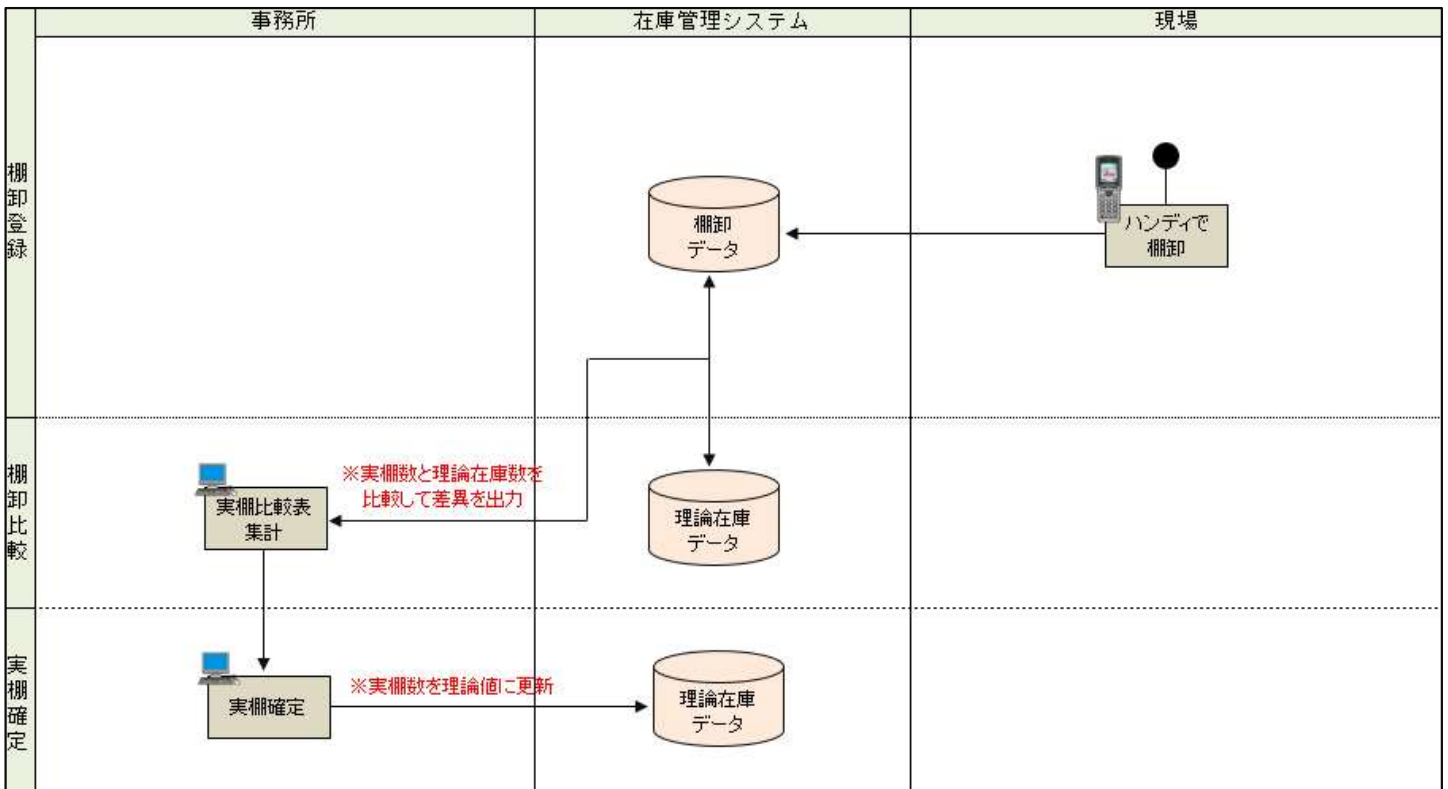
| | 事務所 | 在庫管理システム | 現場 |
|---|---|---|---|
| 棚卸登録 | | 棚卸データ | ハンディで棚卸 |
| 棚卸比較 | 実棚比較表集計 | 理論在庫データ | |
| 実棚確定 | 実棚確定 | 理論在庫データ | |

※実棚数と理論在庫数を比較して差異を出力

※実棚数を理論値に更新